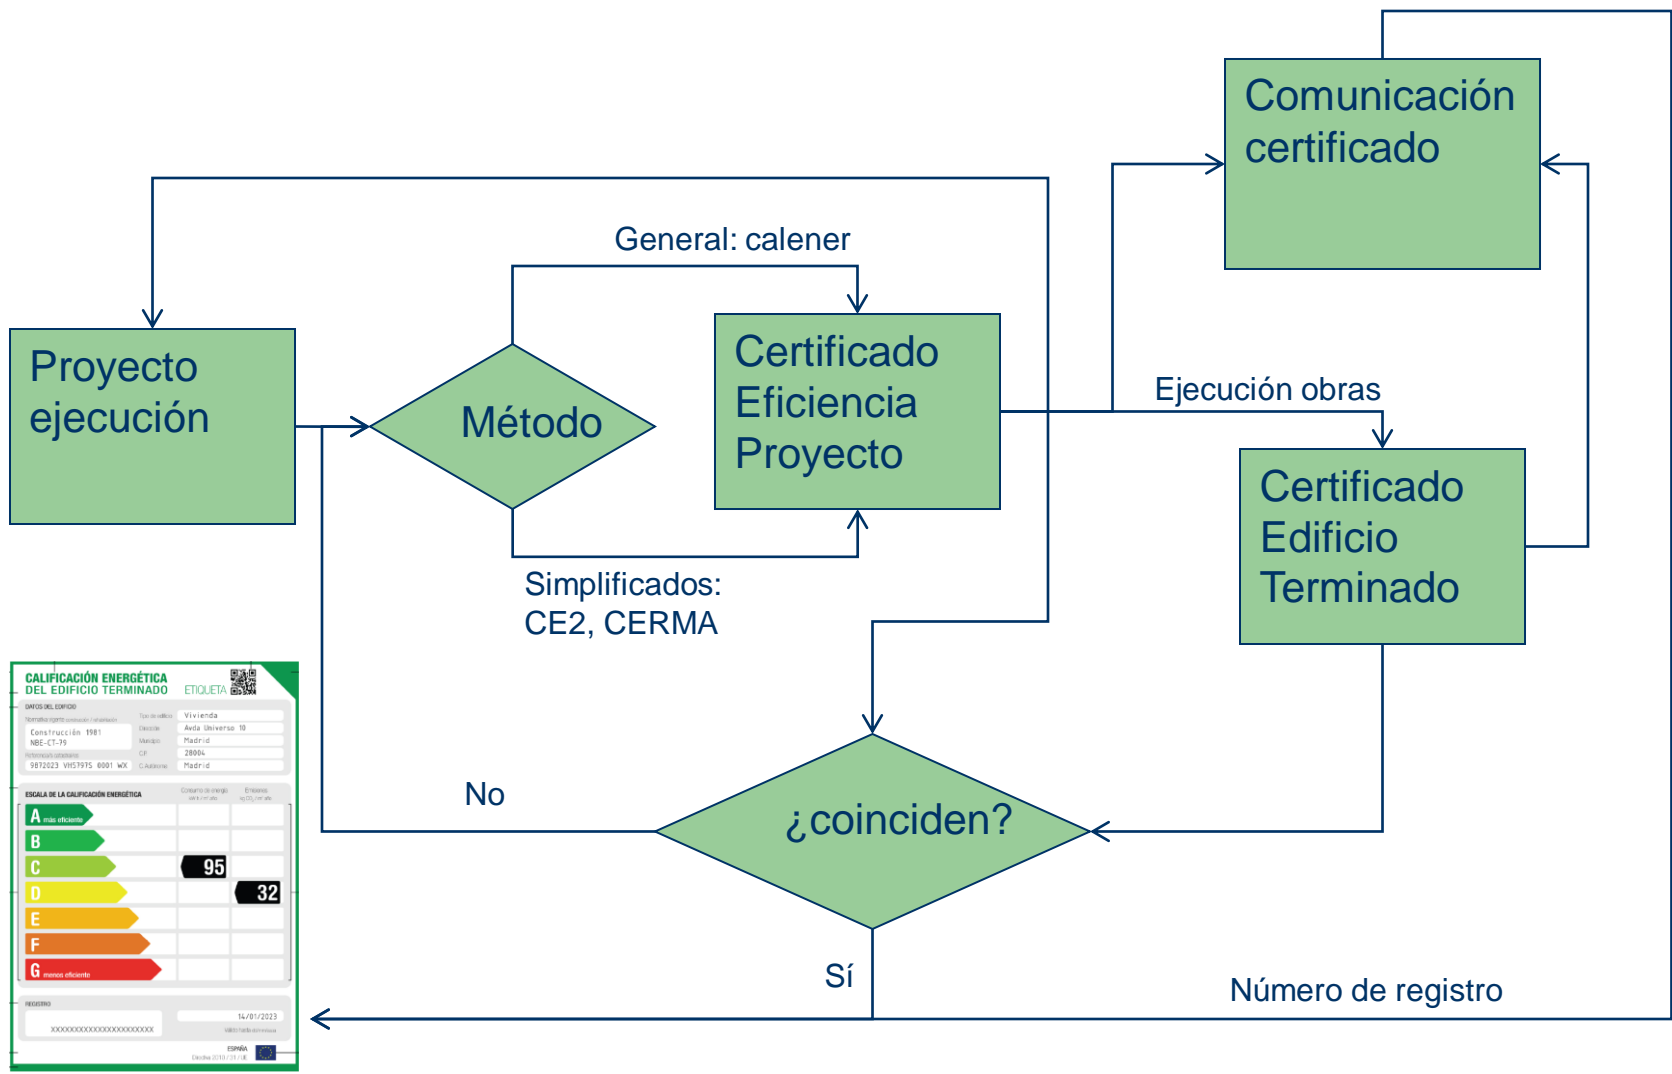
Comunicación certificado

General: calener

Proyecto ejecución

Método

Certificado Eficiencia Proyecto

Ejecución obras

Certificado Edificio Terminado

Simplificados: CE2, CERMA

CALIFICACIÓN ENERGÉTICA DEL EDIFICIO TERMINADO ETIQUETA

DATOS DEL EDIFICIO

| | | |
|---|---|---|
| Construcción 1981 | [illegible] | Vivienda |
| NBE-CT-79 | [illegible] | Avda Universo 10 |
| | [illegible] | Madrid |
| | CP | 28004 |
| 9872023 VH5797S 0001 WX | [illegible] | Madrid |

ESCALA DE LA CALIFICACIÓN ENERGÉTICA

A más eficiente
B
C 95
D 32
E
F
G menos eficiente

REGISTRO
XXXXXXXXXXXXXXXXXXXXX
14/01/2023
ESPAÑA

No

¿coinciden?

Sí

Número de registro